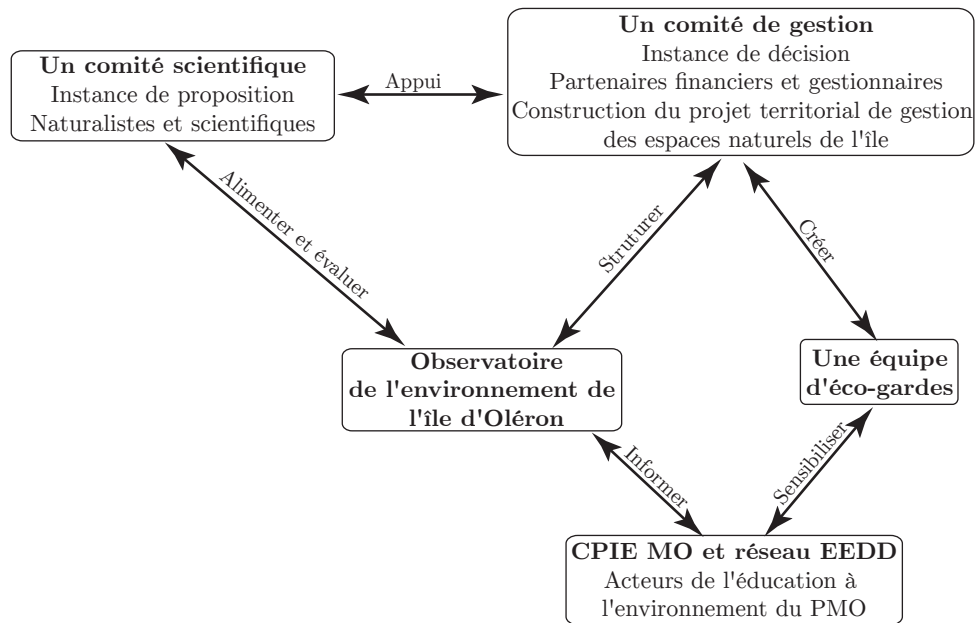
**Un comité scientifique**
Instance de proposition
Naturalistes et scientifiques

Appui

**Un comité de gestion**
Instance de décision
Partenaires financiers et gestionnaires
Construction du projet territorial de gestion des espaces naturels de l'île

Alimenter et évaluer

Struturer

Créer

**Observatoire de l'environnement de l'île d'Oléron**

**Une équipe d'éco-gardes**

Informer

Sensibiliser

**CPIE MO et réseau EEDD**
Acteurs de l'éducation à l'environnement du PMO